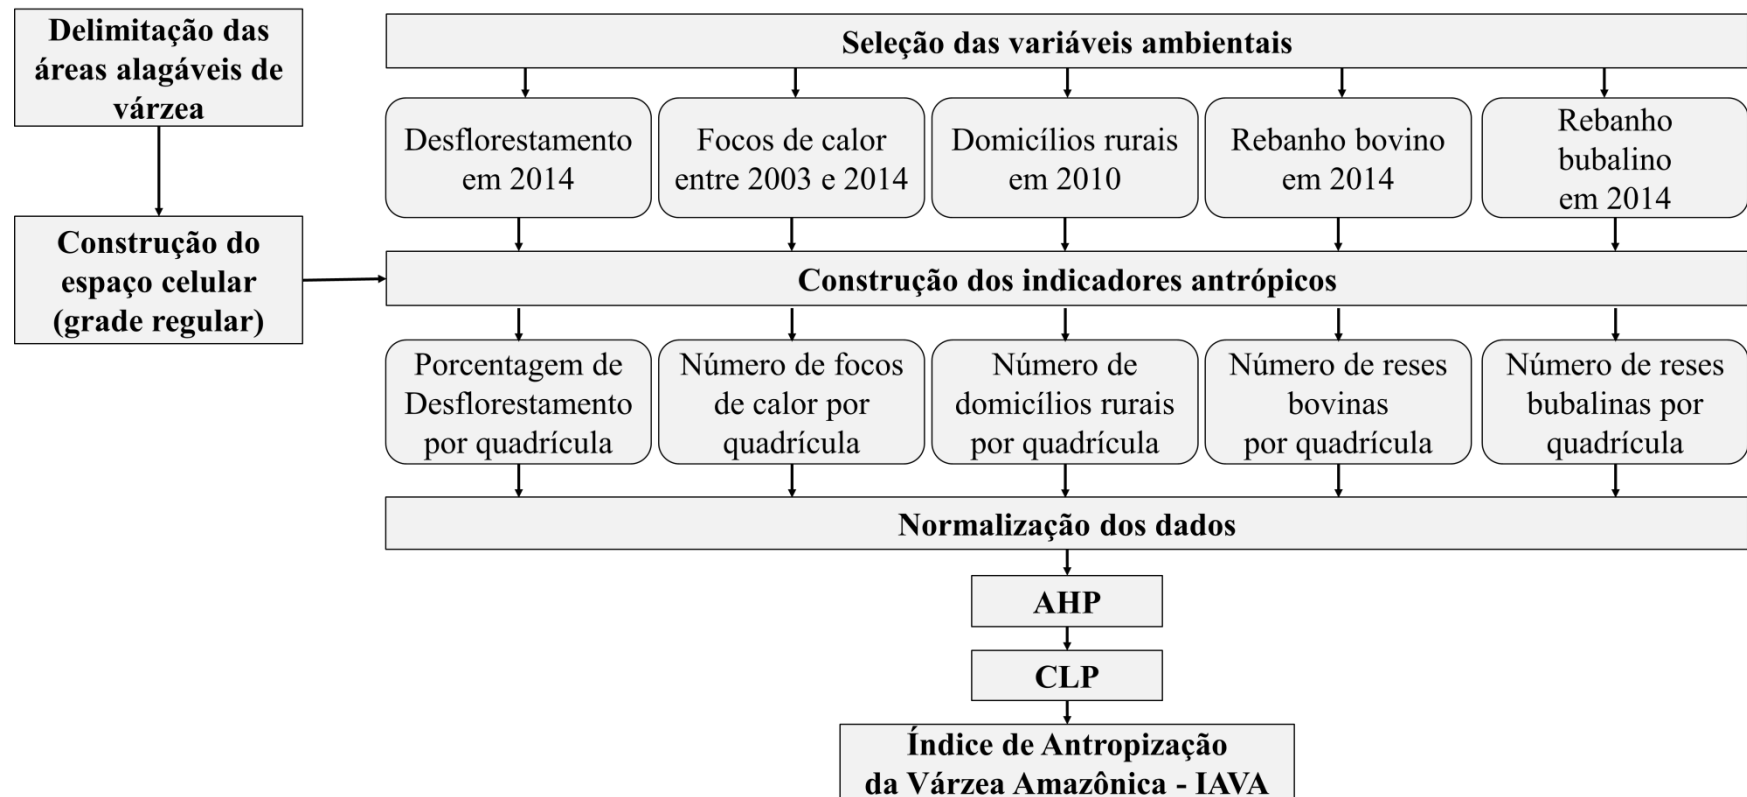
Delimitação das áreas alagáveis de várzea

Construção do espaço celular (grade regular)

Seleção das variáveis ambientais

Desflorestamento em 2014

Focos de calor entre 2003 e 2014

Domicílios rurais em 2010

Rebanho bovino em 2014

Rebanho bubalino em 2014

Construção dos indicadores antrópicos

Porcentagem de Desflorestamento por quadrícula

Número de focos de calor por quadrícula

Número de domicílios rurais por quadrícula

Número de reses bovinas por quadrícula

Número de reses bubalinas por quadrícula

Normalização dos dados

AHP

CLP

Índice de Antropização da Várzea Amazônica - IAVA